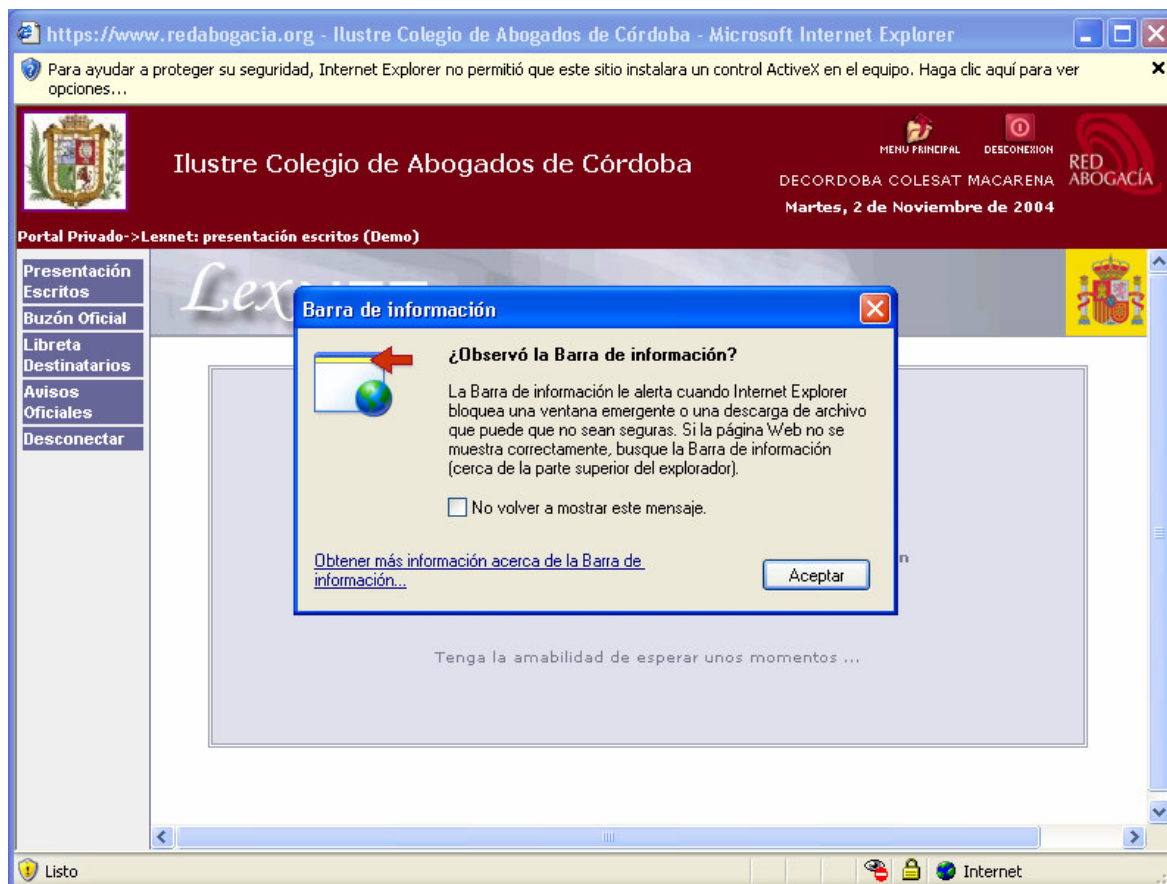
https://www.redabogacia.org - Ilustre Colegio de Abogados de Córdoba - Microsoft Internet Explorer

Para ayudar a proteger su seguridad, Internet Explorer no permitió que este sitio instalara un control ActiveX en el equipo. Haga clic aquí para ver opciones...

Ilustre Colegio de Abogados de Córdoba

MENU PRINCIPAL DESCONEXION

DECORDOBA COLESAT MACARENA

Martes, 2 de Noviembre de 2004

RED ABOGACÍA

Portal Privado->Lexnet: presentación escritos (Demo)

Presentación Escritos
Buzón Oficial
Libreta Destinatarios
Avisos Oficiales
Desconectar

Lex

Barra de información

¿Observó la Barra de información?

La Barra de información le alerta cuando Internet Explorer bloquea una ventana emergente o una descarga de archivo que puede que no sean seguras. Si la página Web no se muestra correctamente, busque la Barra de información (cerca de la parte superior del explorador).

No volver a mostrar este mensaje.

Obtener más información acerca de la Barra de información...

Aceptar

n

Tenga la amabilidad de esperar unos momentos ...

Listo

Internet